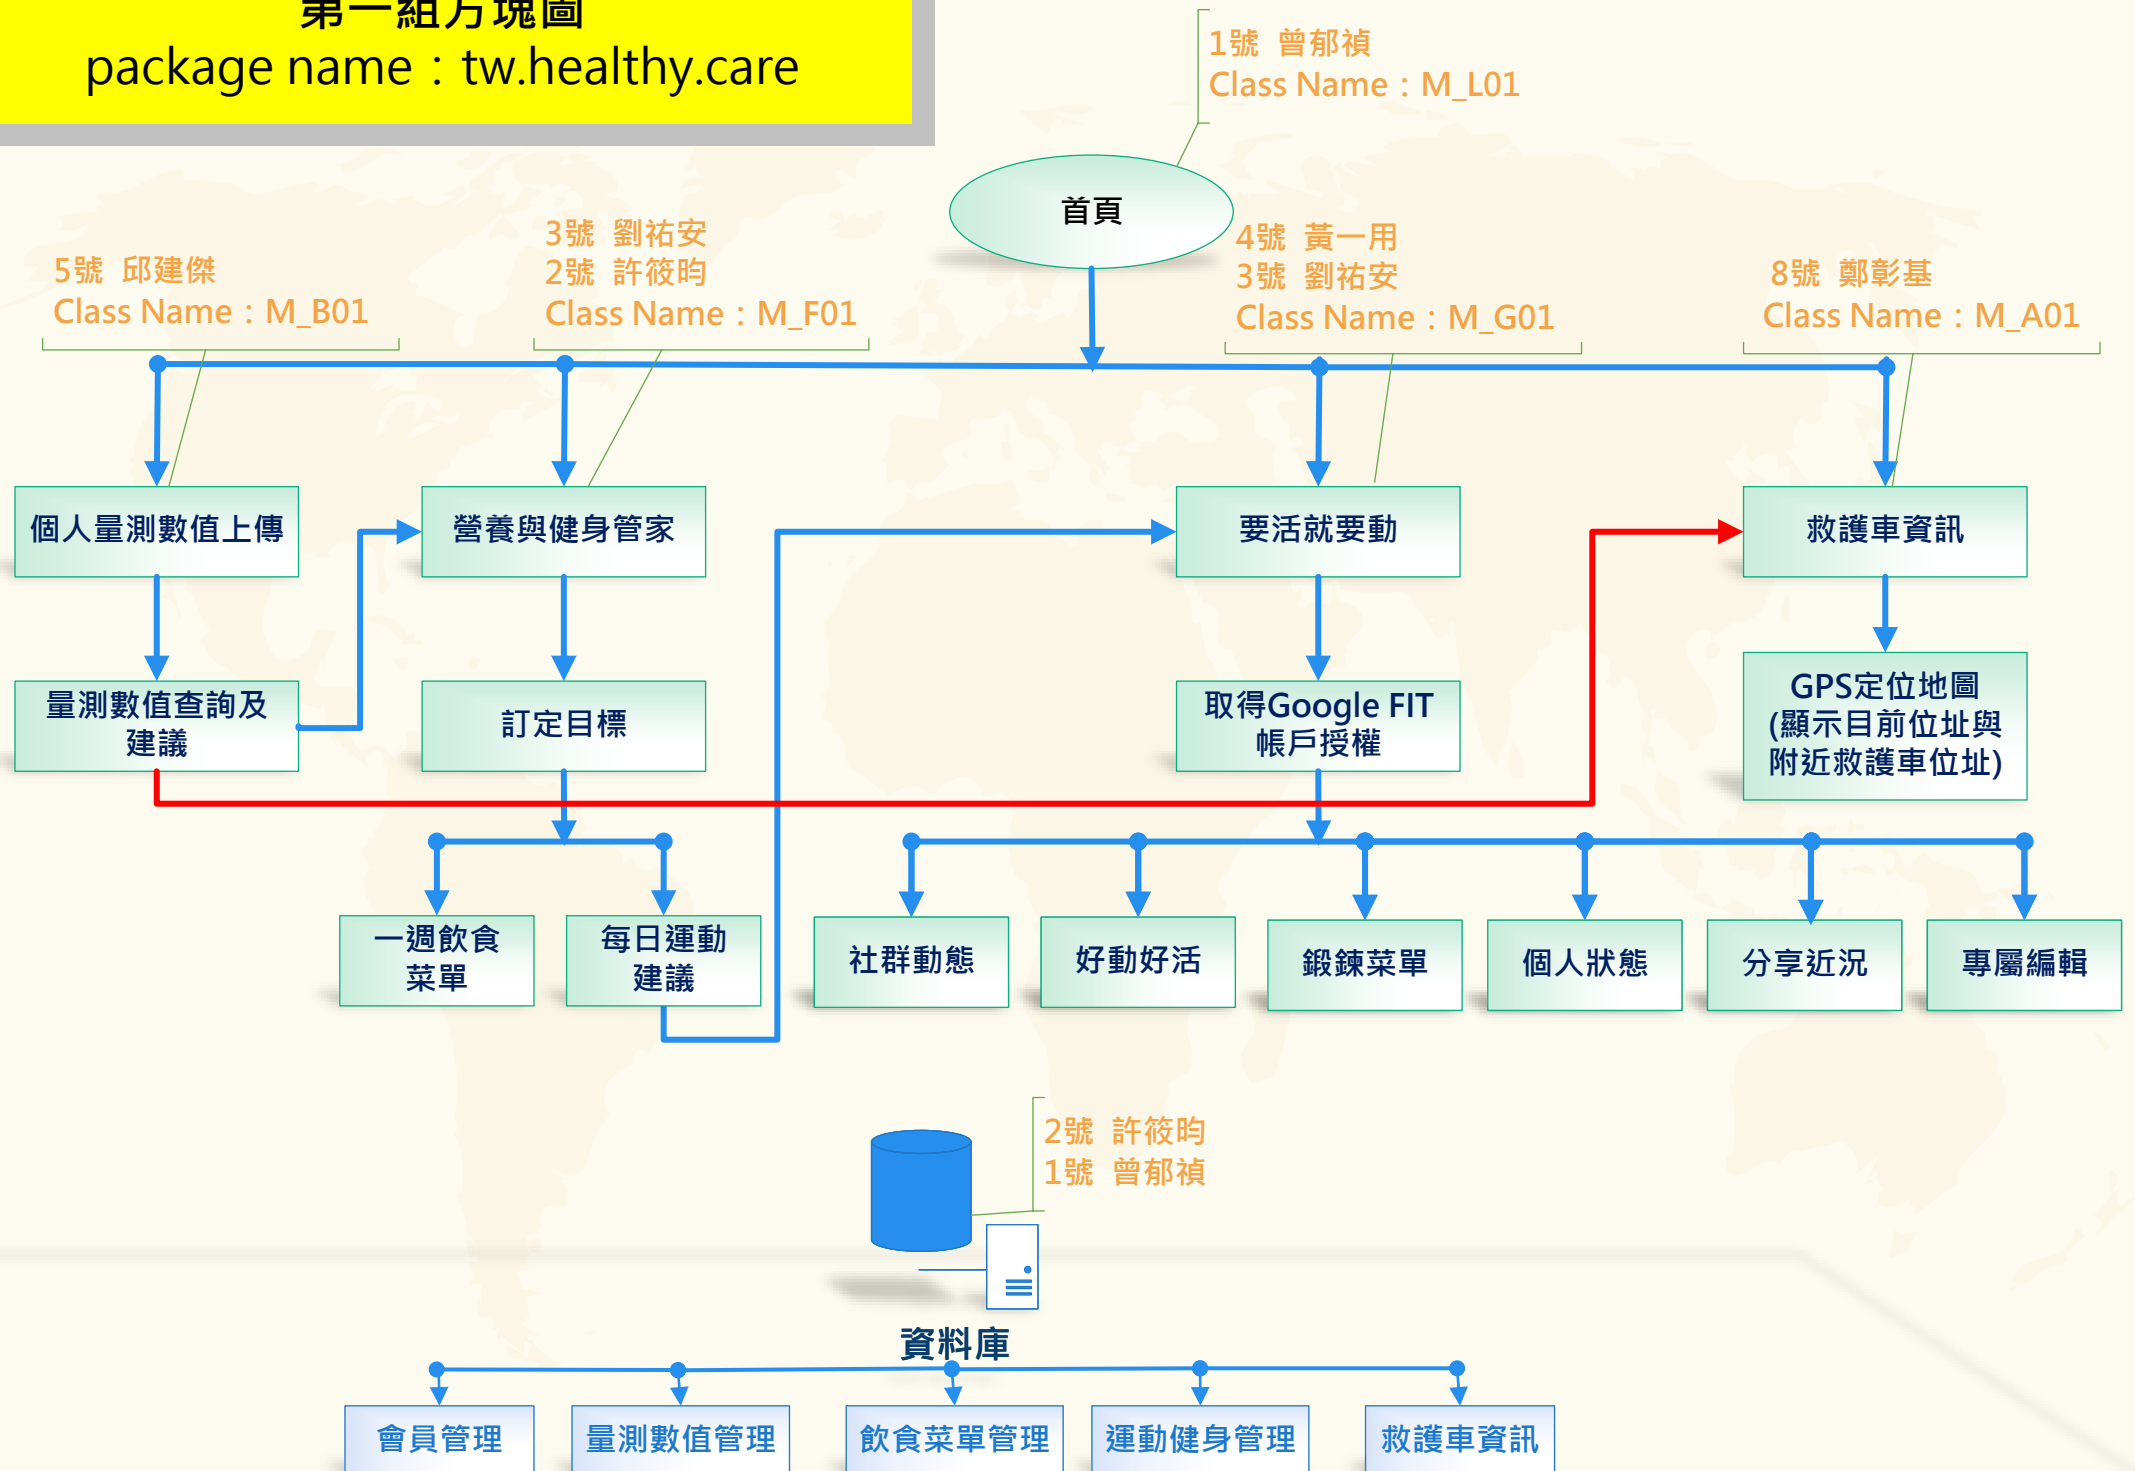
第一組方塊圖
package name：tw.healthy.care

1號 曾郁禎
Class Name：M_L01

首頁

5號 邱建傑
Class Name：M_B01

3號 劉祐安
2號 許筱昀
Class Name：M_F01

4號 黃一用
3號 劉祐安
Class Name：M_G01

8號 鄭彰基
Class Name：M_A01

個人量測數值上傳

營養與健身管家

要活就要動

救護車資訊

量測數值查詢及建議

訂定目標

取得Google FIT帳戶授權

GPS定位地圖(顯示目前位址與附近救護車位址)

一週飲食菜單

每日運動建議

社群動態

好動好活

鍛鍊菜單

個人狀態

分享近況

專屬編輯

2號 許筱昀
1號 曾郁禎

資料庫

會員管理

量測數值管理

飲食菜單管理

運動健身管理

救護車資訊